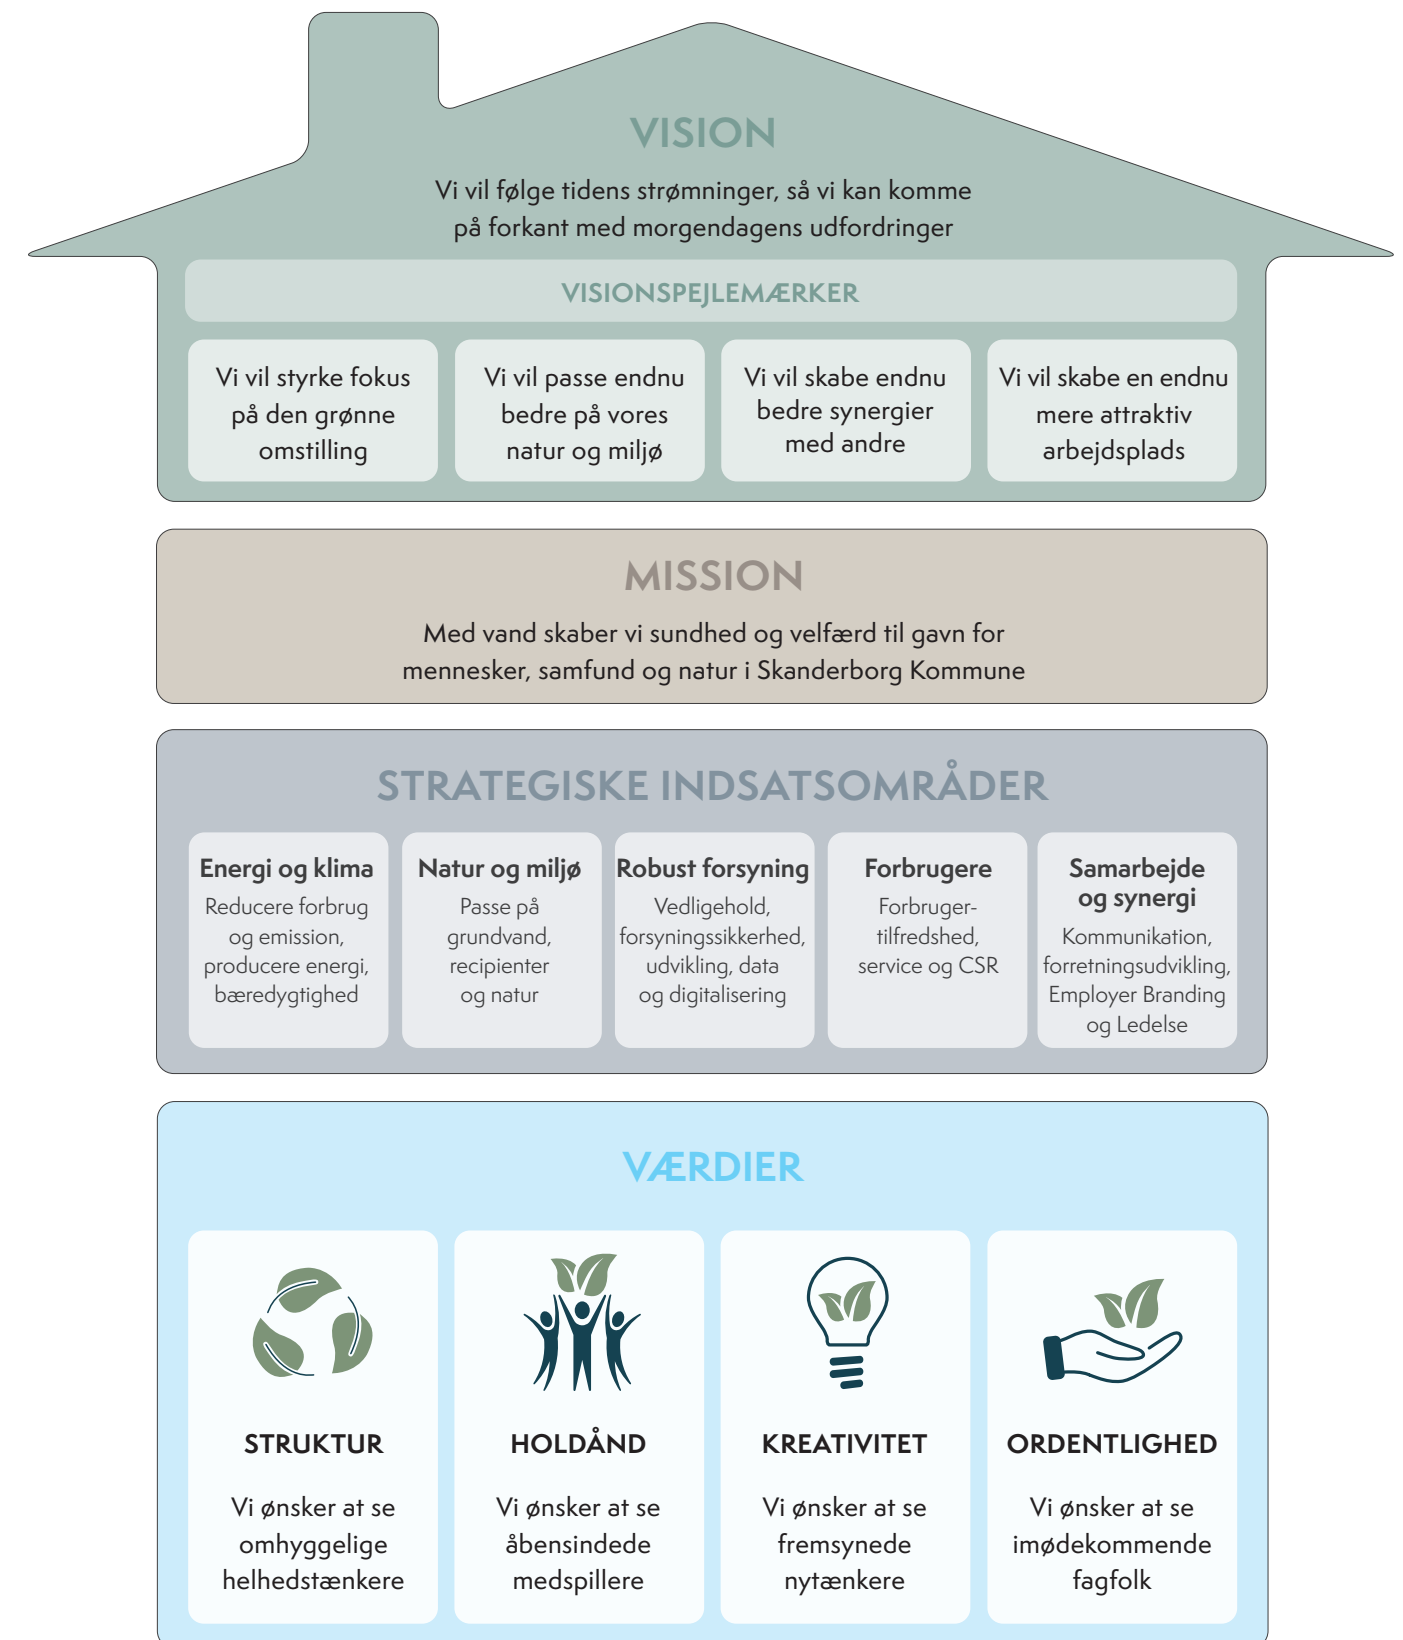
VISION

Vi vil følge tidens strømninger, så vi kan komme på forkant med morgendagens udfordringer

VISIONSPEJLEMÆRKER

Vi vil styrke fokus på den grønne omstilling

Vi vil passe endnu bedre på vores natur og miljø

Vi vil skabe endnu bedre synergier med andre

Vi vil skabe en endnu mere attraktiv arbejdsplads

MISSION

Med vand skaber vi sundhed og velfærd til gavn for mennesker, samfund og natur i Skanderborg Kommune

STRATEGISKE INDSATSOMRÅDER

Energi og klima
Reducere forbrug og emission, producere energi, bæredygtighed

Natur og miljø
Passe på grundvand, recipienter og natur

Robust forsyning
Vedligehold, forsyningssikkerhed, udvikling, data og digitalisering

Forbrugere
Forbruger-tilfredshed, service og CSR

Samarbejde og synergi
Kommunikation, forretningsudvikling, Employer Branding og Ledelse

VÆRDIER

STRUKTUR
Vi ønsker at se omhyggelige helhedstænkere

HOLDÅND
Vi ønsker at se åbensindede medspillere

KREATIVITET
Vi ønsker at se fremsynede nytænkere

ORDENTLIGHED
Vi ønsker at se imødekommende fagfolk